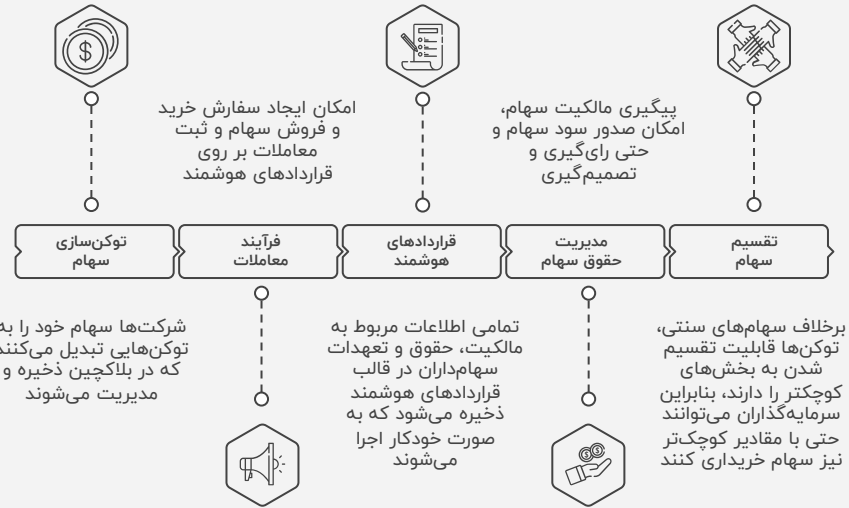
امکان ایجاد سفارش خرید و فروش سهام و ثبت معاملات بر روی قراردادهای هوشمند

پیگیری مالکیت سهام، امکان صدور سود سهام و حتی رای‌گیری و تصمیم‌گیری

تقسیم سهام

مدیریت حقوق سهام

قراردادهای هوشمند

فرآیند معاملات

توکن‌سازی سهام

برخلاف سهام‌های سنتی، توکن‌ها قابلیت تقسیم شدن به بخش‌های کوچکتر را دارند، بنابراین سرمایه‌گذاران می‌توانند حتی با مقادیر کوچک‌تر نیز سهام خریداری کنند

تمامی اطلاعات مربوط به مالکیت، حقوق و تعهدات سهام‌داران در قالب قراردادهای هوشمند ذخیره می‌شود که به صورت خودکار اجرا می‌شوند

شرکت‌ها سهام خود را به توکن‌هایی تبدیل می‌کنند که در بلاکچین ذخیره و مدیریت می‌شوند